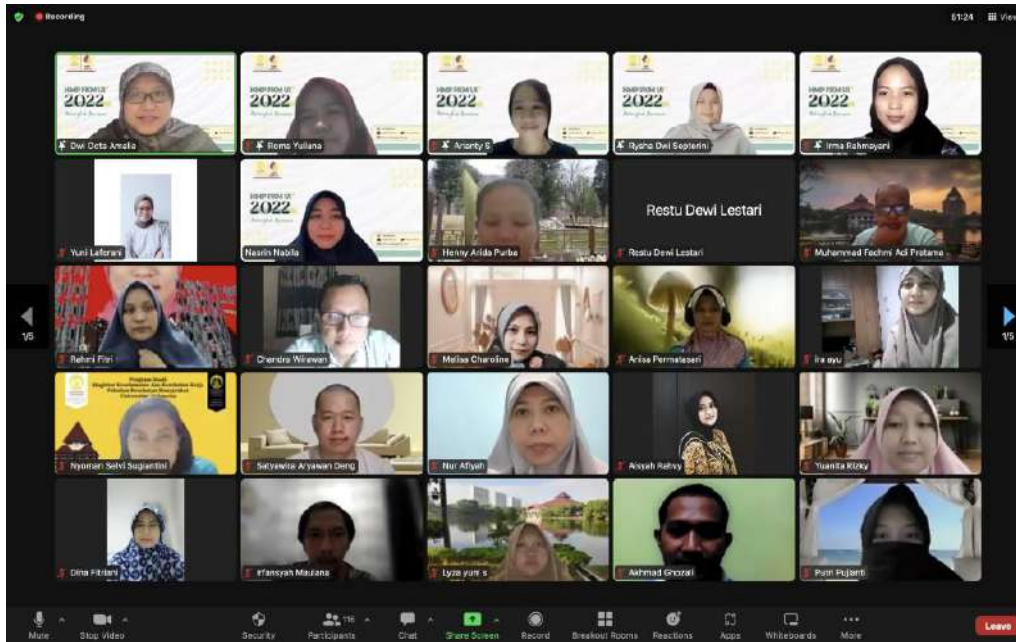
Recording

01:24 View

HMP FKM UI 2022

Dwi Octa Amalia

Roma Yuliana

Arianty S

Rysha Dwi Septerini

Irma Rahmayani

Yuni Lefrani

Nesrin Nabila

Henny Arida Purba

Restu Dewi Lestari

Restu Dewi Lestari

Muhammad Fachmi Adi Pratama

Rahmi Fitri

Chandra Wirawan

Melisa Charoline

Anisa Permatasari

Ira ayu

1/5

1/5

Program Studi Magister Keselamatan dan Kesehatan Kerja Fakultas Kesehatan Masyarakat Universitas Indonesia

Nyoman Selvi Sugiantini

Setyawati Aryawan Deng

Nur Afiyah

Aisyah Rahmy

Yuanita Rizky

Dina Fitriani

Irfansyah Maulana

Lyza yuni s

Akhmad Ghozali

Putri Pujianti

Mute

Stop Video

Security

Participants 116

Chat

Share Screen

Record

Breakout Rooms

Reactions

Apps

Whiteboards

More

Leave